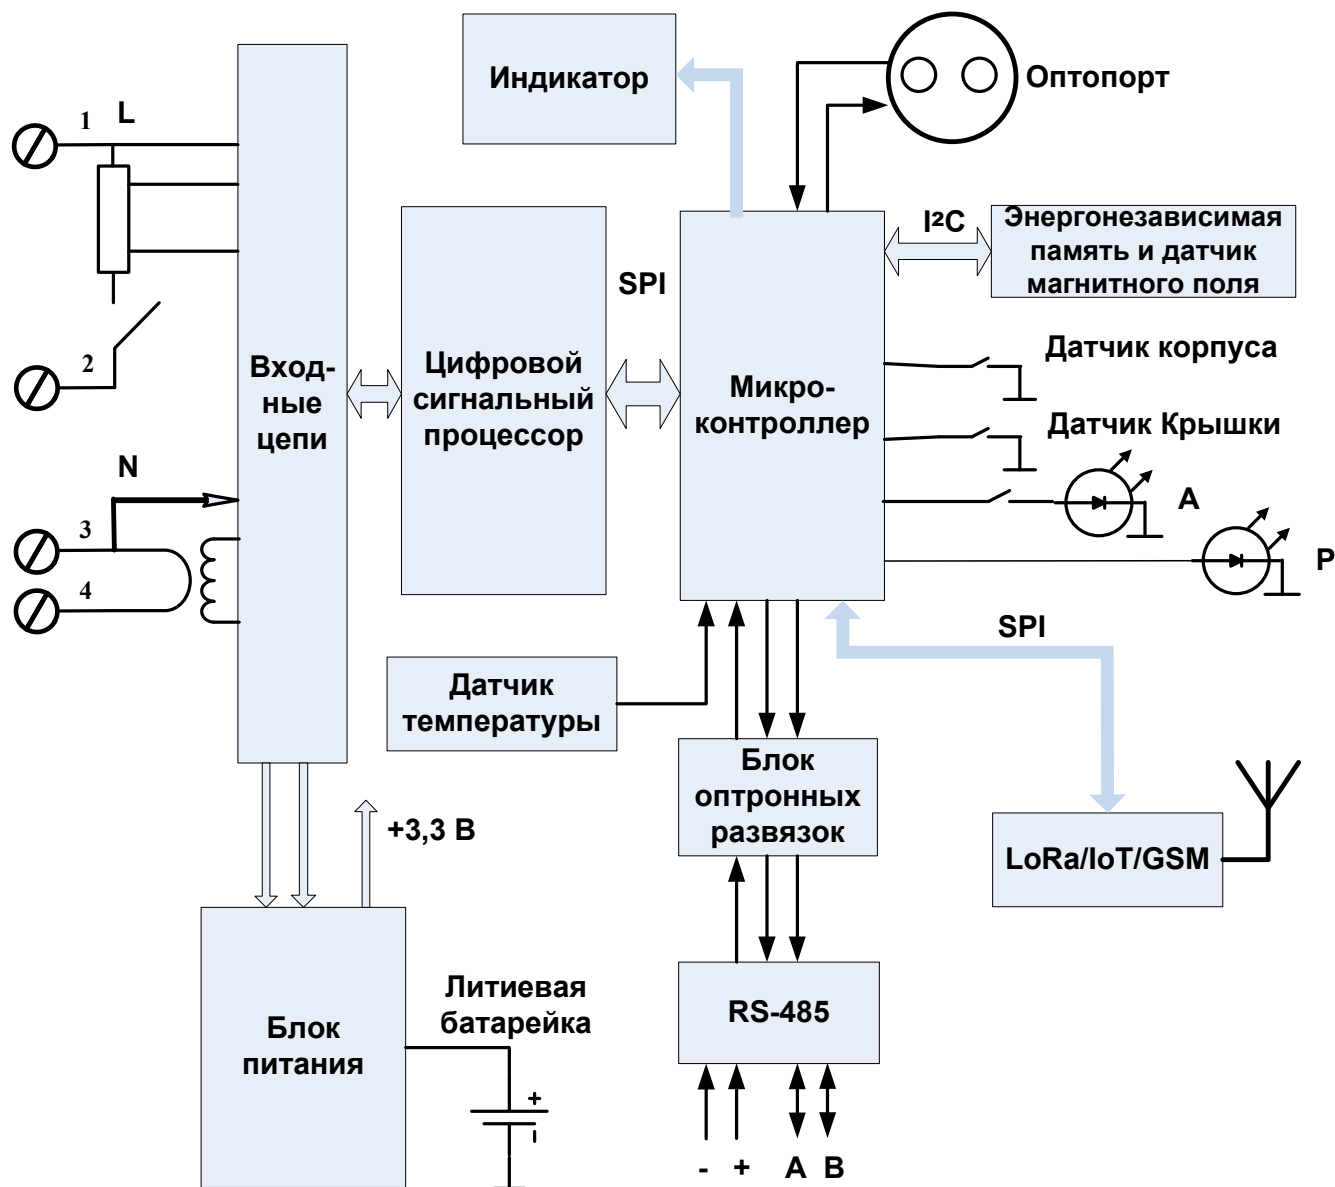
Индикатор

Оптопорт

1 L

I²C

Энергонезависимая память и датчик магнитного поля

SPI

2

Входные цепи

Цифровой сигнальный процессор

Микроконтроллер

Датчик корпуса

Датчик Крышки

N

A

3

P

4

SPI

Датчик температуры

Блок оптронных развязок

LoRa/IoT/GSM

+3,3 В

Литиевая батарейка

Блок питания

RS-485

+

- + A B